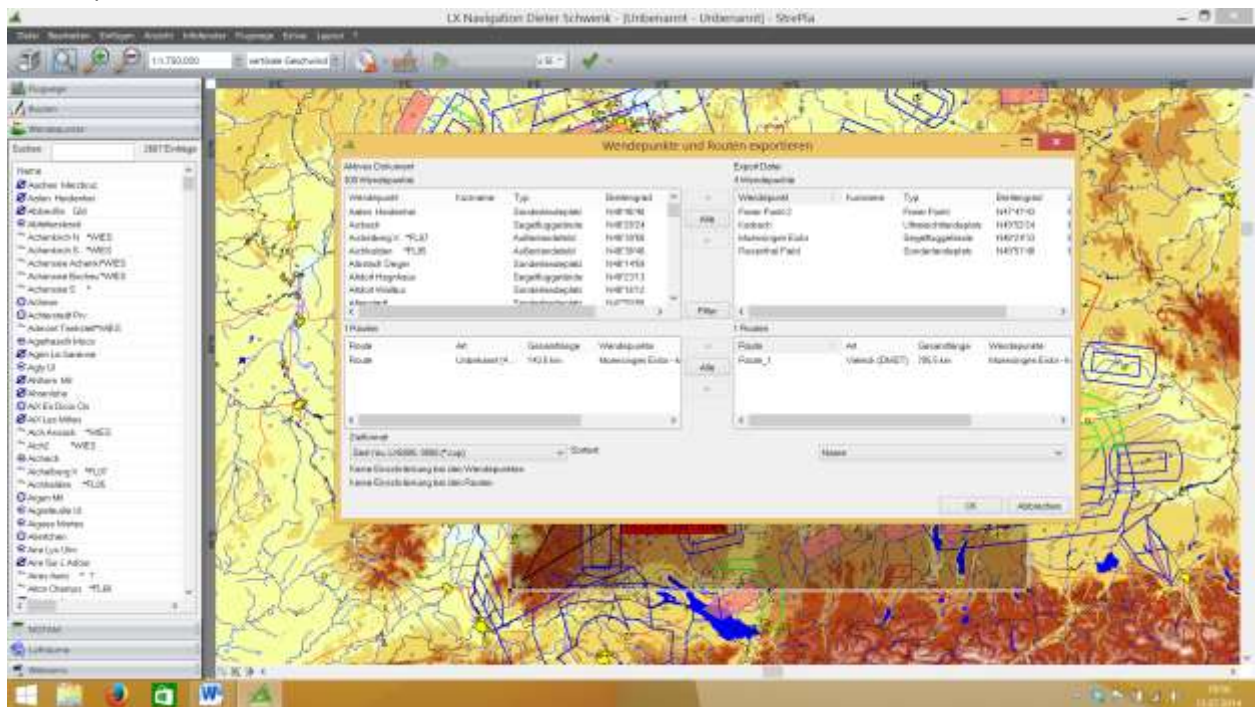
LX Navigation Dieter Schwenk - [Unbenannt - Unbenannt] - StrePla

Datei Bearbeiten Einfügen Ansicht Hilfsfenster Flugwege Extras Layout ?

1:750.000

Flugwege
Routen
Wendepunkte

Suchen 2887 Einträge

Name
Aachen Merzbrück
Aalen Heidenheim
Abbeville Gbl
Achern
Achmer
Achterstedt
Agathazell
Agen La Garenne
Agly
Aichach
Aigen

Wendepunkte und Routen exportieren

Aktives Dokument
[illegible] Wendepunkte

| Wendepunkt | Kurzname | Typ | Breitengrad |
|---|---|---|---|
| Aalen Heidenheim | | Sonderlandeplatz | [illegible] |
| Aalbach | | Segelfluggelände | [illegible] |
| Achelberg | | Außenlandefeld | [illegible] |
| Achtkamp | | Außenlandefeld | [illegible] |
| Abstatt Siegen | | Sonderlandeplatz | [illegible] |
| Aldorf | | Segelfluggelände | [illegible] |
| Aldorf | | Sonderlandeplatz | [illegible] |

Export Datei
4 Wendepunkte

| Wendepunkt | Kurzname | Typ | Breitengrad |
|---|---|---|---|
| Power Point 2 | | Power Point | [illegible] |
| Kirchdorf | | Ultraleichtlandeplatz | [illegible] |
| Meiningen Ende | | Segelfluggelände | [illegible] |
| Rosenthal Field | | Sonderlandeplatz | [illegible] |

Alle
Filter

1 Routen

| Route | Art | Gesamtlänge | Wendepunkte |
|---|---|---|---|
| Route | Unbekannt | 140.5 km | Meiningen Ende - k |

1 Routen

| Route | Art | Gesamtlänge | Wendepunkte |
|---|---|---|---|
| Route_1 | Viereck (DMST) | 788.5 km | Meiningen Ende - k |

Alle

Zielformat
Zeiss (SeeYou, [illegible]) (*.cup)
Sortiert
Keine Einschränkung bei den Wendepunkten
Keine Einschränkung bei den Routen
Name

OK
Abbrechen

Lufträume
Wetter